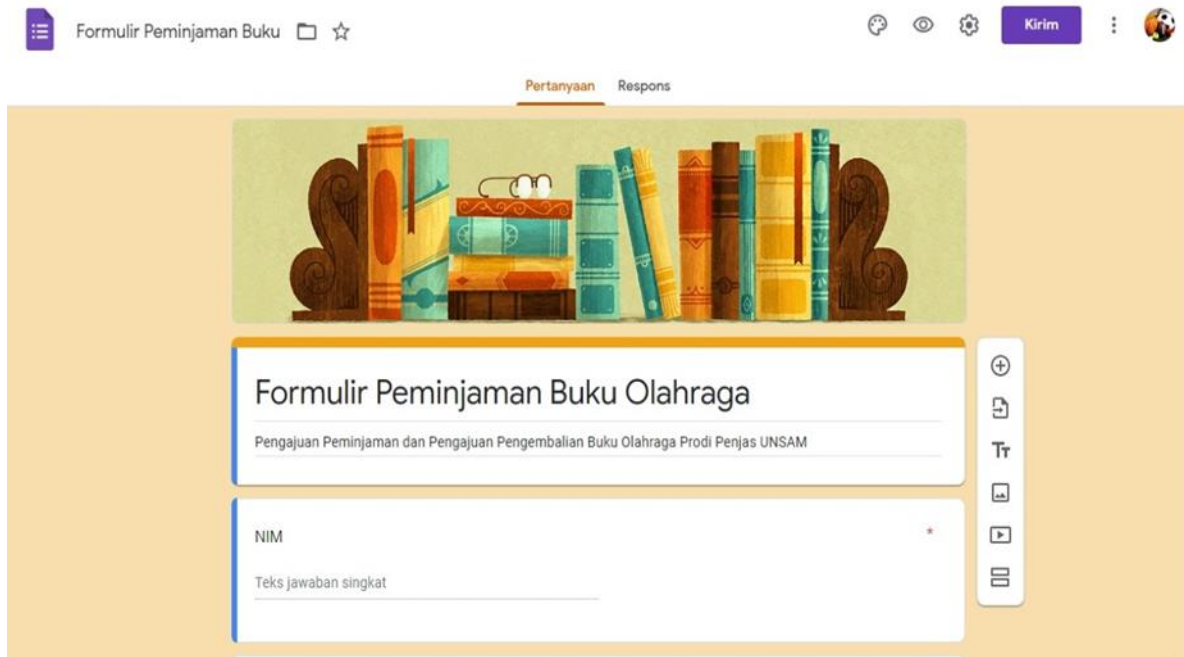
Formulir Peminjaman Buku

Kirim

Pertanyaan Respons

Formulir Peminjaman Buku Olahraga

Pengajuan Peminjaman dan Pengajuan Pengembalian Buku Olahraga Prodi Penjas UNSAM

NIM *

Teks jawaban singkat

Tт